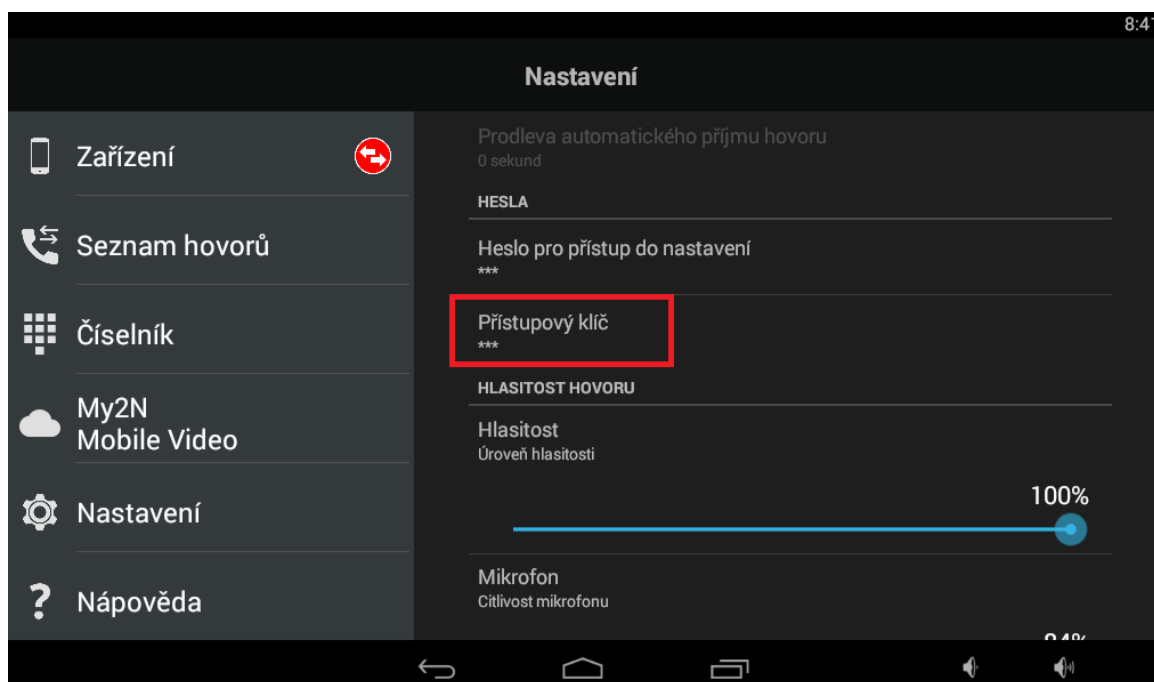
8:4

Nastavení

Zařízení

Seznam hovorů

Číselník

My2N
Mobile Video

Nastavení

Nápověda

Prodleva automatického příjmu hovoru
0 sekund

HESLA

Heslo pro přístup do nastavení
***

Přístupový klíč
***

HLASITOST HOVORU

Hlasitost
Úroveň hlasitosti

100%

Mikrofon
Citlivost mikrofonu

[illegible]